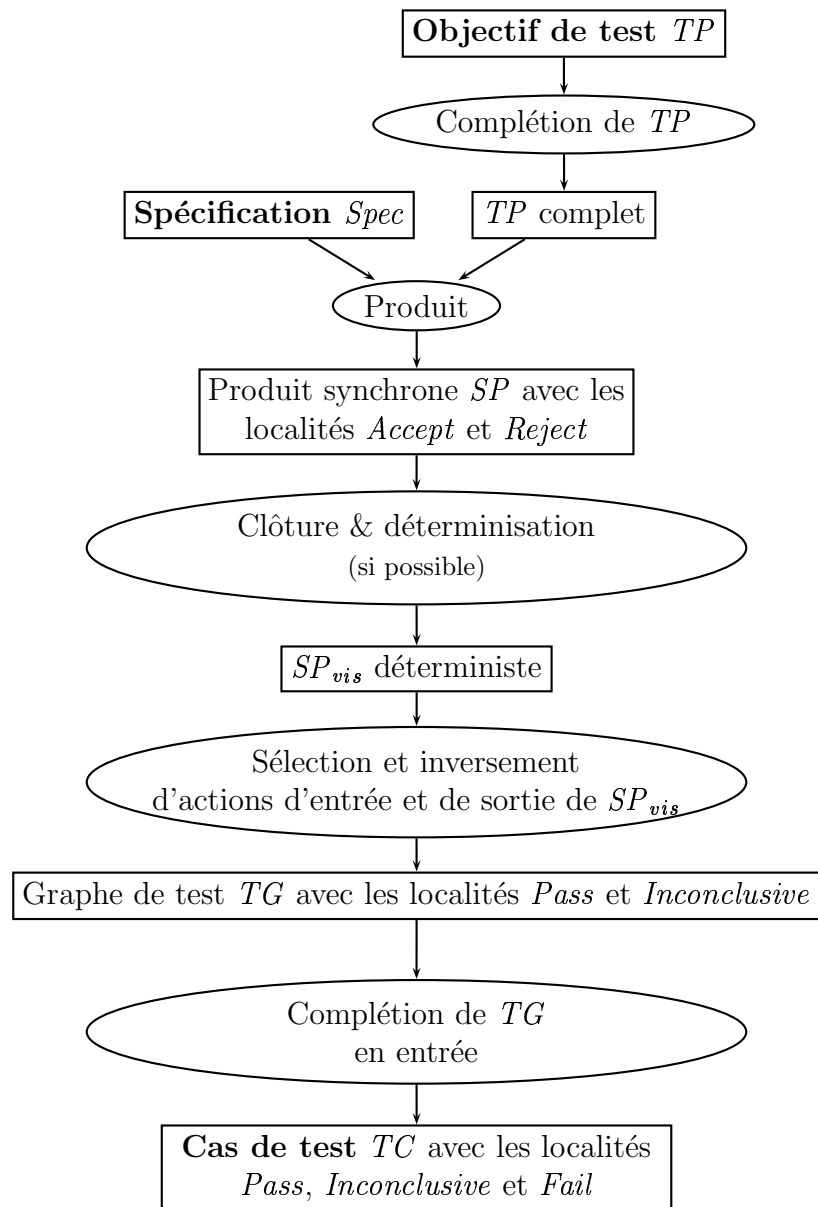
**Objectif de test** *TP*

Complétion de *TP*

**Spécification** *Spec*

*TP* complet

Produit

Produit synchrone *SP* avec les localités *Accept* et *Reject*

Clôture & déterminisation (si possible)

$SP_{vis}$ déterministe

Sélection et inversement d'actions d'entrée et de sortie de $SP_{vis}$

Graphe de test *TG* avec les localités *Pass* et *Inconclusive*

Complétion de *TG* en entrée

**Cas de test** *TC* avec les localités *Pass*, *Inconclusive* et *Fail*